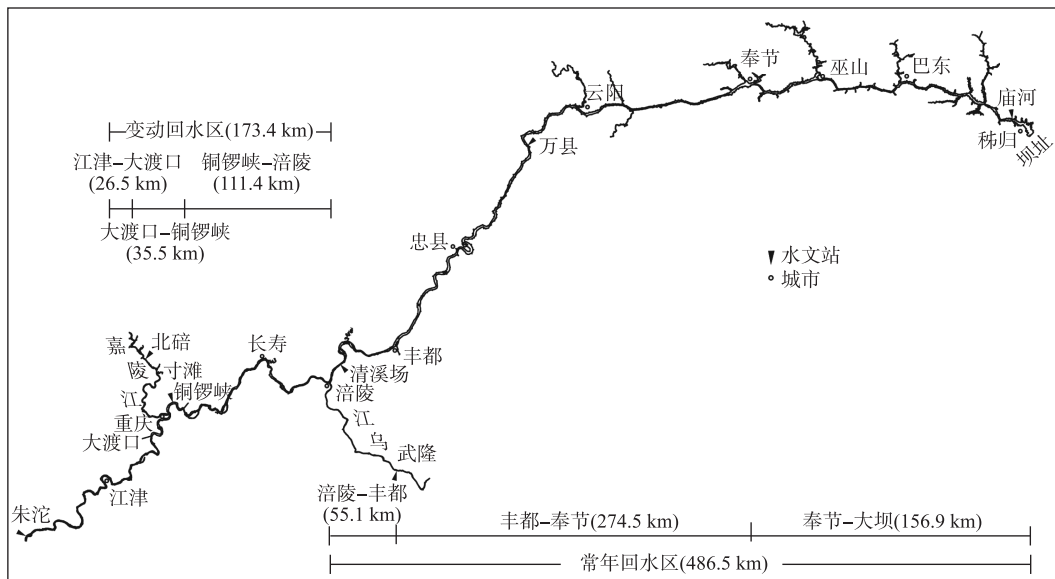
变动回水区(173.4 km)
江津–大渡口 (26.5 km)
铜锣峡–涪陵 (111.4 km)
大渡口–铜锣峡 (35.5 km)

云阳
奉节
巫山
巴东
庙河
秭归
坝址
万县
忠县
▼ 水文站
○ 城市
丰都
清溪场
涪陵
长寿
嘉
陵
江
北碚
寸滩
铜锣峡
重庆
大渡口
江津
朱沱
江
乌
武隆

涪陵–丰都 (55.1 km)
丰都–奉节(274.5 km)
奉节–大坝(156.9 km)
常年回水区(486.5 km)